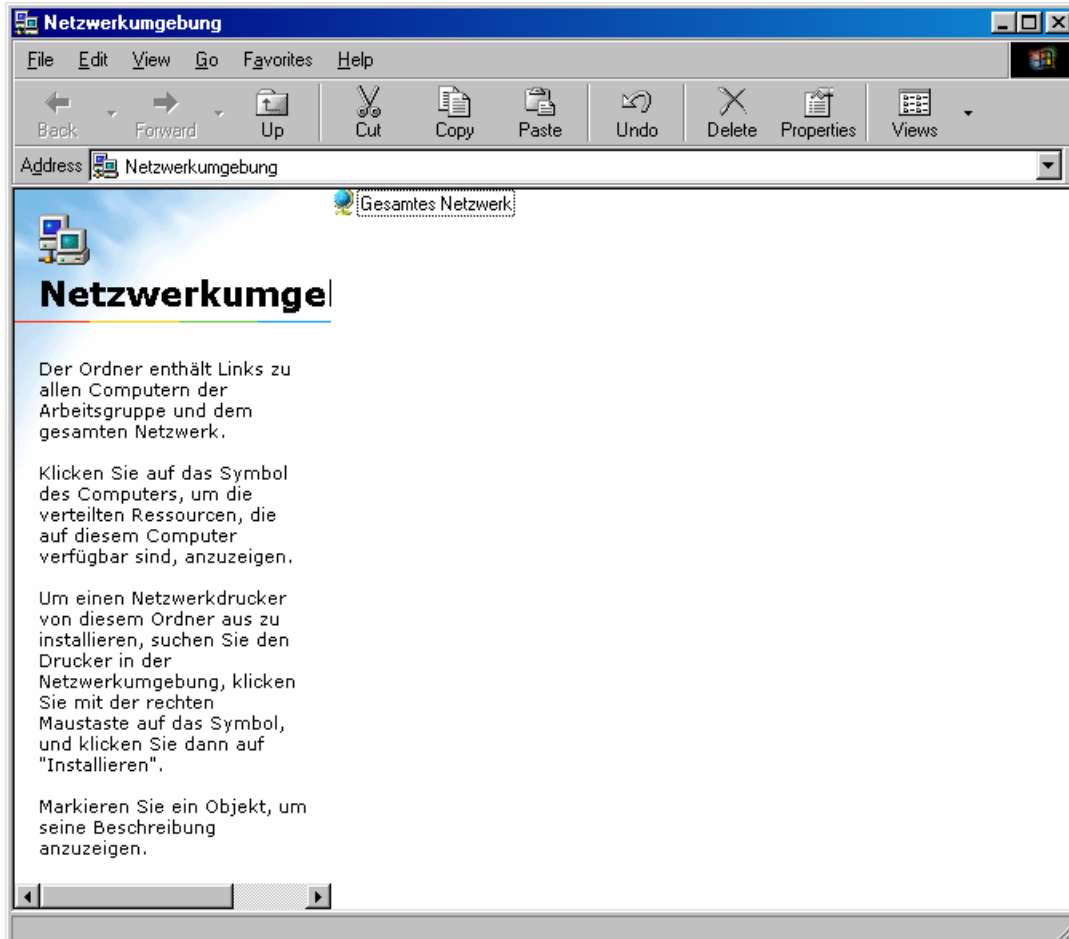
Netzwerkumgebung

File Edit View Go Favorites Help

Back Forward Up Cut Copy Paste Undo Delete Properties Views

Address Netzwerkumgebung

Gesamtes Netzwerk

Netzwerkumgel

Der Ordner enthält Links zu allen Computern der Arbeitsgruppe und dem gesamten Netzwerk.

Klicken Sie auf das Symbol des Computers, um die verteilten Ressourcen, die auf diesem Computer verfügbar sind, anzuzeigen.

Um einen Netzwerkdrucker von diesem Ordner aus zu installieren, suchen Sie den Drucker in der Netzwerkumgebung, klicken Sie mit der rechten Maustaste auf das Symbol, und klicken Sie dann auf "Installieren".

Markieren Sie ein Objekt, um seine Beschreibung anzuzeigen.